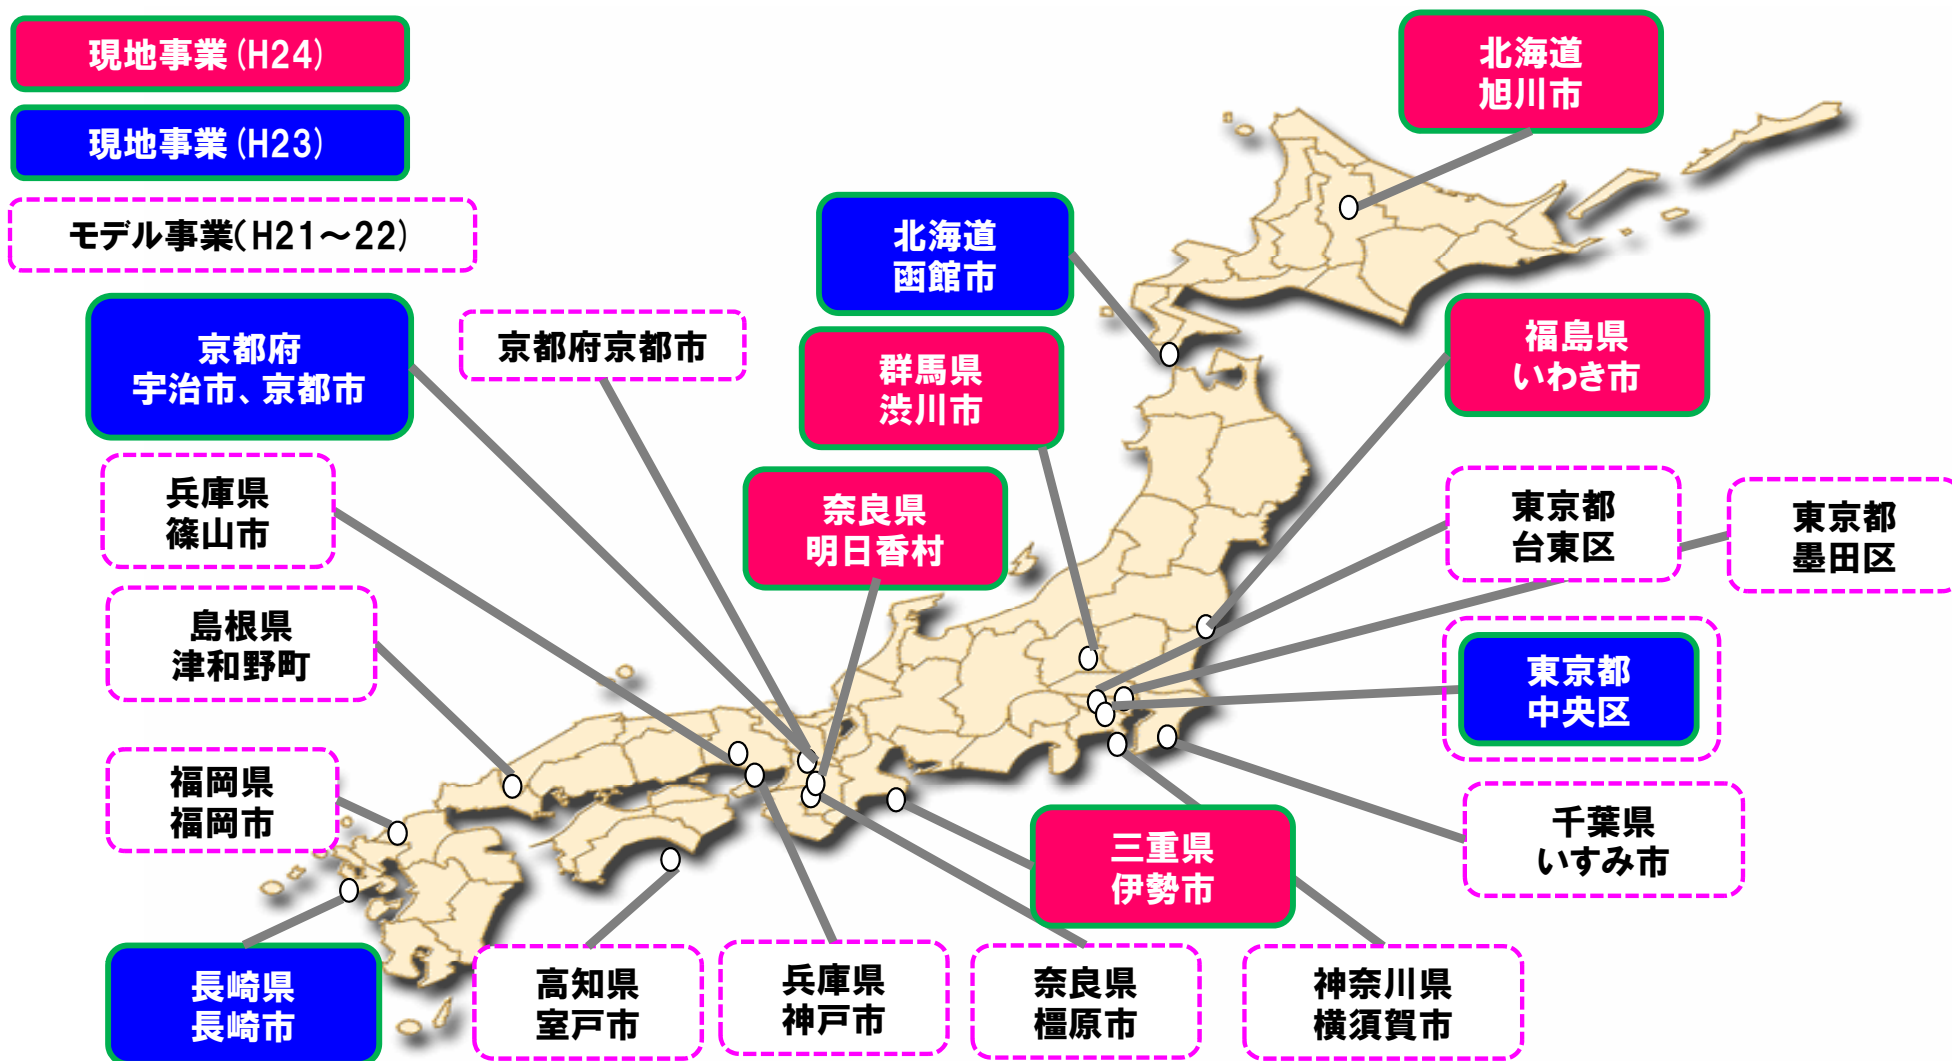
現地事業(H24)

現地事業(H23)

モデル事業(H21～22)

北海道
旭川市

北海道
函館市

京都府
宇治市、京都市

京都府京都市

群馬県
渋川市

福島県
いわき市

兵庫県
篠山市

奈良県
明日香村

東京都
台東区

東京都
墨田区

島根県
津和野町

東京都
中央区

福岡県
福岡市

千葉県
いすみ市

三重県
伊勢市

長崎県
長崎市

高知県
室戸市

兵庫県
神戸市

奈良県
橿原市

神奈川県
横須賀市